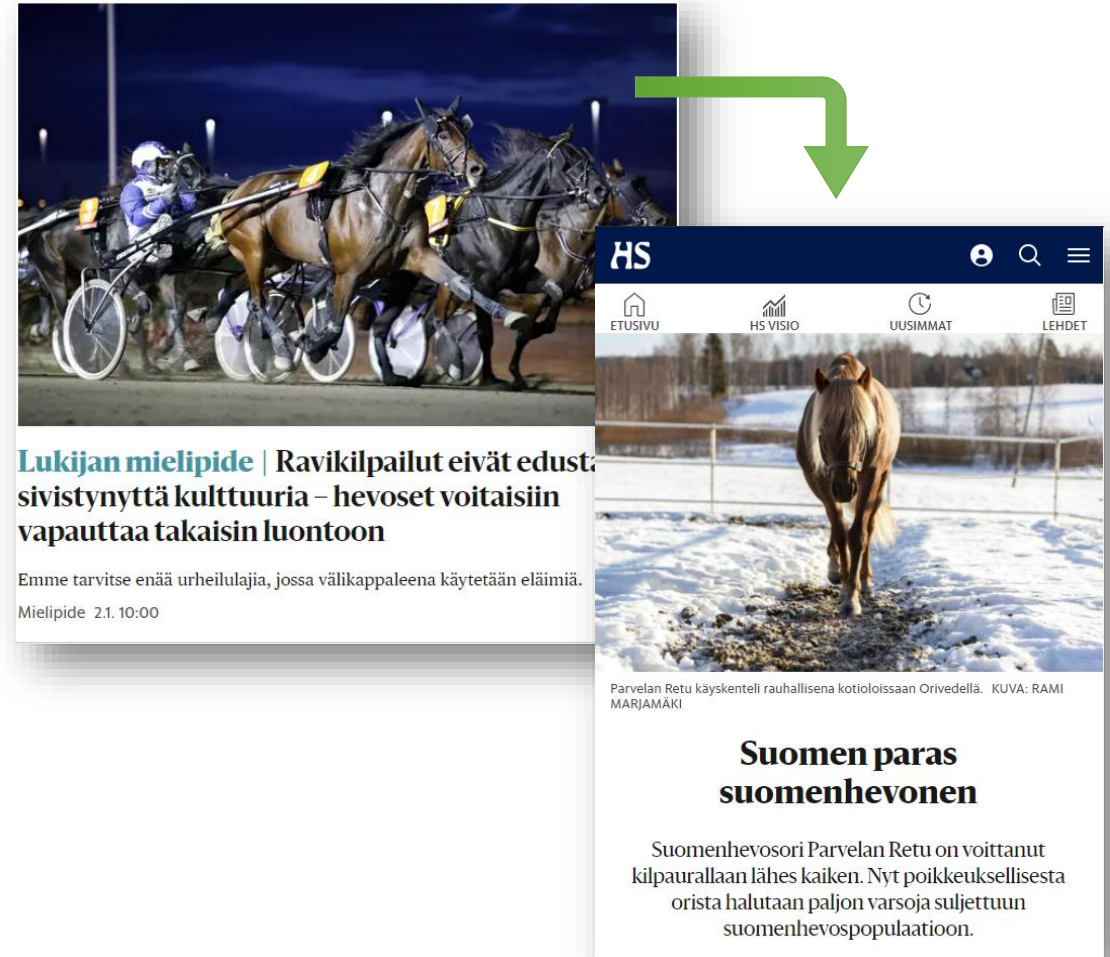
Lukijan mielipide | Ravikilpailut eivät edusta sivistynyttä kulttuuria – hevoset voitaisiin vapauttaa takaisin luontoon

Emme tarvitse enää urheilulajia, jossa välikappaleena käytetään eläimiä.

Mielipide 2.1. 10:00

HS

ETUSIVU HS VISIO UUSIMMAT LEHDET

Parvelan Retu käyskenteli rauhallisena kotioloissaan Orivedellä. KUVA: RAMI MARJAMÄKI

Suomen paras suomenhevonen

Suomenhevosori Parvelan Retu on voittanut kilpaurallaan lähes kaiken. Nyt poikkeuksellisesta orista halutaan paljon varsoja suljettuun suomenhevospopulaatioon.